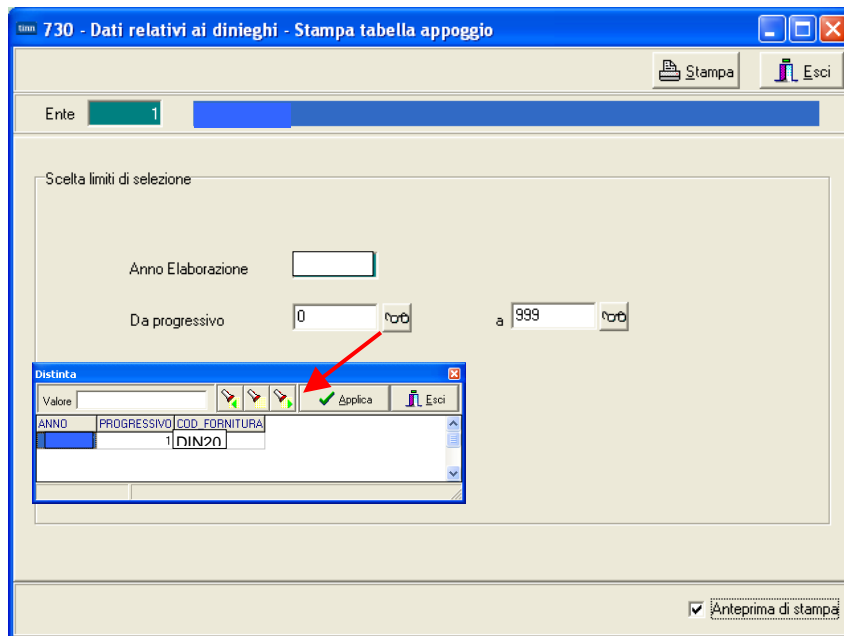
730 - Dati relativi ai dinieghi - Stampa tabella appoggio

Stampa
Esci

Ente 1

Scelta limiti di selezione

Anno Elaborazione

Da progressivo 0 a 999

Distinta

Valore
Applica
Esci

| ANNO | PROGRESSIVO | COD_FORNITURA |
|---|---|---|
| | 1 | DIN20 |

Anteprima di stampa